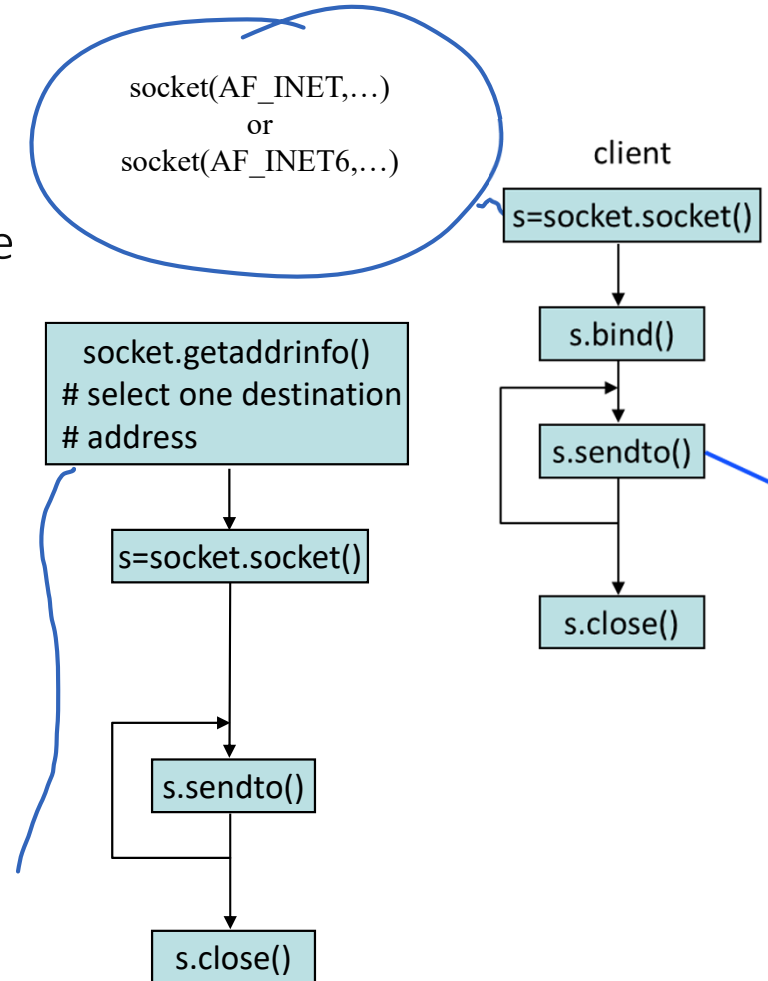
socket(AF_INET,…)
or
socket(AF_INET6,…)

e

client

s=socket.socket()

s.bind()

s.sendto()

s.close()

socket.getaddrinfo()
# select one destination
# address

s=socket.socket()

s.sendto()

s.close()